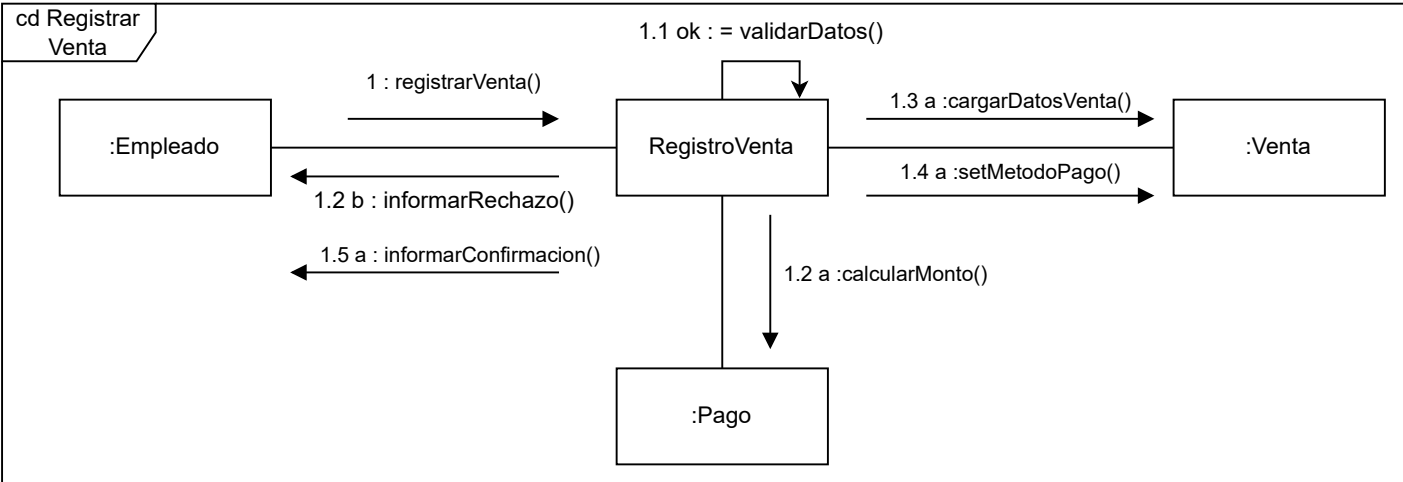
cd Registrar Venta

1.1 ok : = validarDatos()

1 : registrarVenta()

:Empleado

RegistroVenta

1.3 a :cargarDatosVenta()

:Venta

1.4 a :setMetodoPago()

1.2 b : informarRechazo()

1.5 a : informarConfirmacion()

1.2 a :calcularMonto()

:Pago